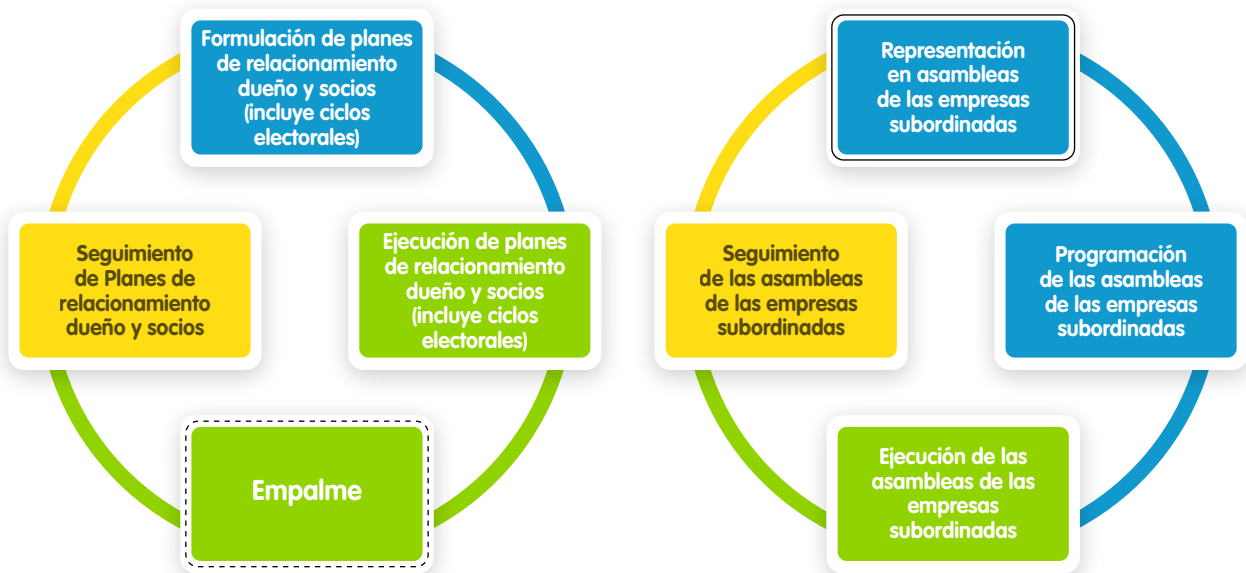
Formulación de planes de relacionamiento dueño y socios (incluye ciclos electorales)

Seguimiento de Planes de relacionamiento dueño y socios

Ejecución de planes de relacionamiento dueño y socios (incluye ciclos electorales)

Empalme

Representación en asambleas de las empresas subordinadas

Seguimiento de las asambleas de las empresas subordinadas

Programación de las asambleas de las empresas subordinadas

Ejecución de las asambleas de las empresas subordinadas